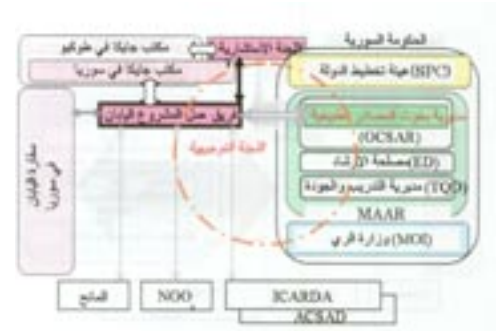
الحكومة السورية

(SPC) هيئة تخطيط الدولة

مكتب جايكا في طوكيو

مكتب جايكا في سوريا

اللجنة الاستشارية

فريق عمل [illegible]

سفارة اليابان في سوريا

اللجنة التوجيهية

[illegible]

(GCSAR)

(ED) مصلحة الإرشاد

(TQD) مديرية التدريب والجودة

MAAR

(MOI) وزارة الري

المانح

NGO

ICARDA

ACSAD